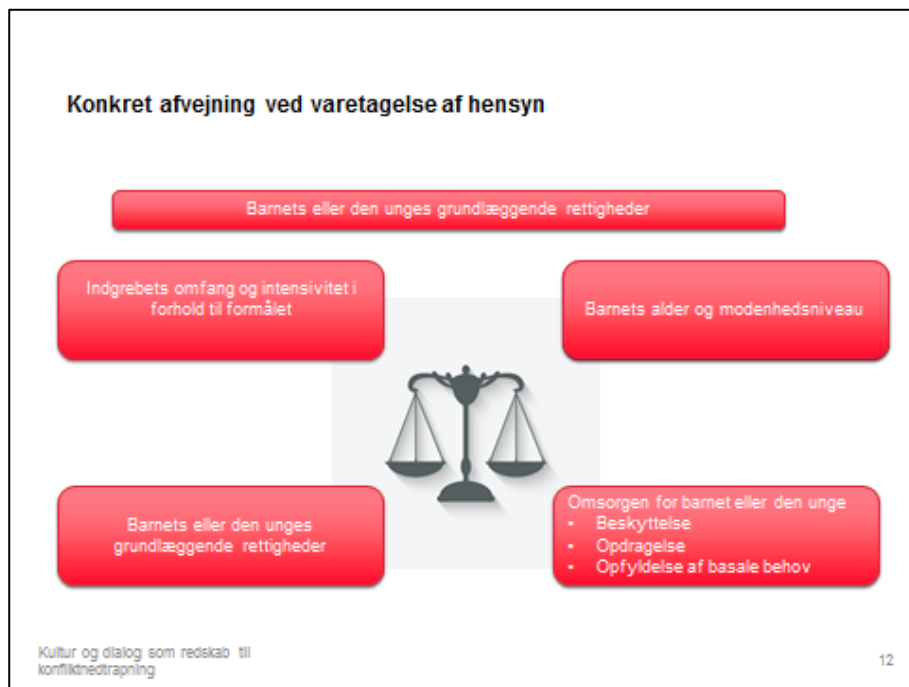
Konkret afvejning ved varetagelse af hensyn

Barnets eller den unges grundlæggende rettigheder

Indgrebets omfang og intensivitet i forhold til formålet

Barnets alder og modenhedsniveau

Barnets eller den unges grundlæggende rettigheder

Omsorgen for barnet eller den unge
- Beskyttelse
- Opdragelse
- Opfyldelse af basale behov

Kultur og dialog som redskab til konfliktnedtrapning

12